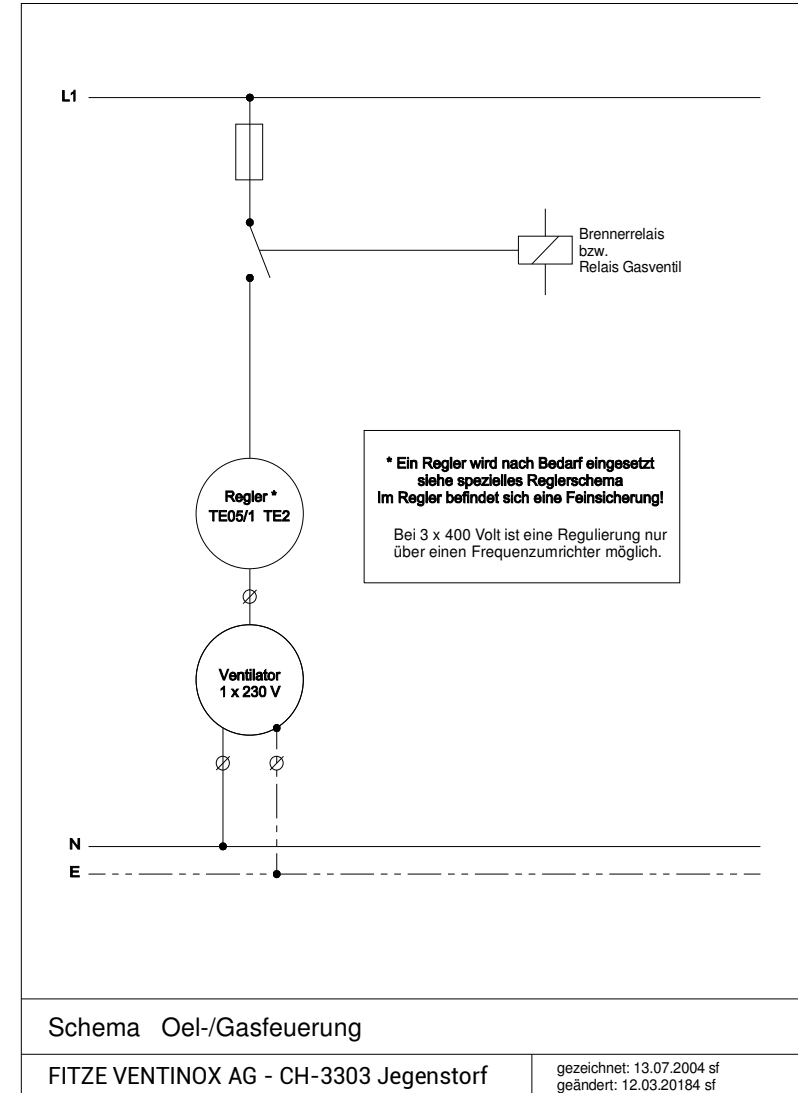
L1

Brennerrelais
bzw.
Relais Gasventil

* Ein Regler wird nach Bedarf eingesetzt
siehe spezielles Reglerschema
Im Regler befindet sich eine Feinsicherung!

Bei 3 x 400 Volt ist eine Regulierung nur über einen Frequenzumrichter möglich.

Regler *
TE05/1 TE2

Ventilator
1 x 230 V

N
E

Schema Oel-/Gasfeuerung

FITZE VENTINOX AG - CH-3303 Jegenstorf

gezeichnet: 13.07.2004 sf
geändert: 12.03.20184 sf